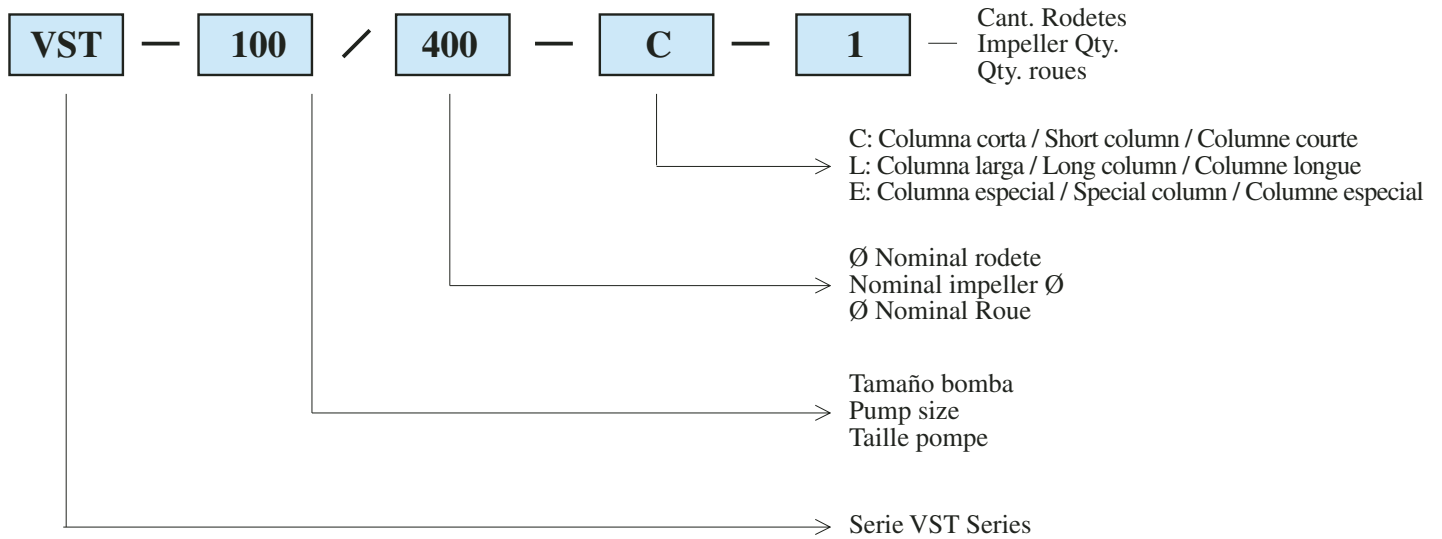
VST — 100 / 400 — C — 1

Cant. Rodetes
Impeller Qty.
Qty. roues

C: Columna corta / Short column / Columne courte
L: Columna larga / Long column / Columne longue
E: Columna especial / Special column / Columne especial

Ø Nominal rodete
Nominal impeller Ø
Ø Nominal Roue

Tamaño bomba
Pump size
Taille pompe

Serie VST Series